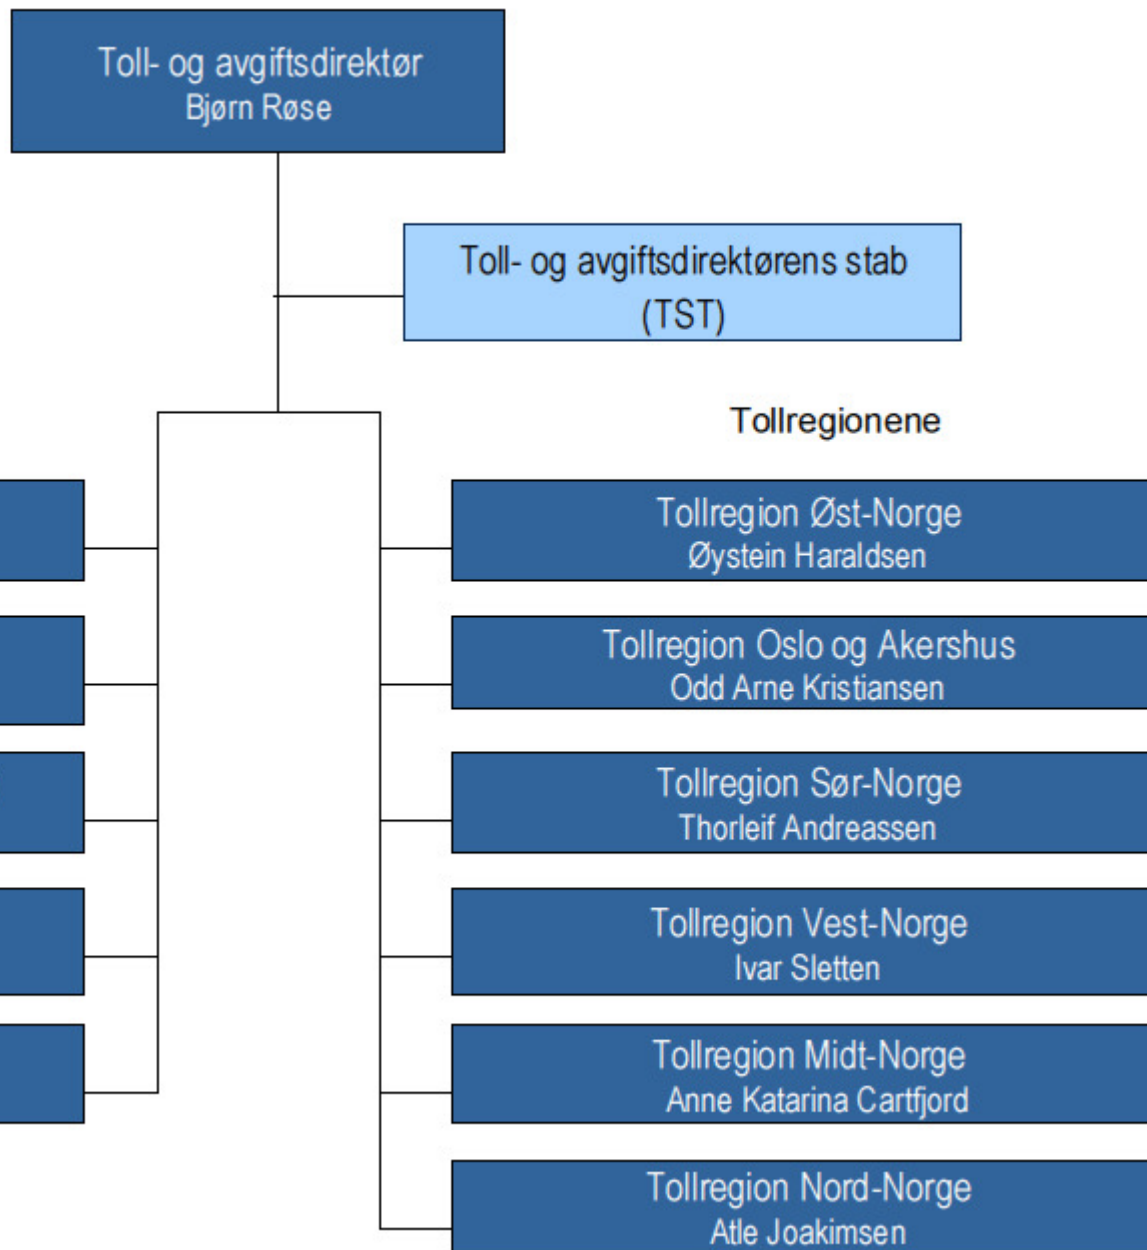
Toll- og avgiftsdirektør
Bjørn Røse

Toll- og avgiftsdirektørens stab
(TST)

Tollregionene

Tollregion Øst-Norge
Øystein Haraldsen

Tollregion Oslo og Akershus
Odd Arne Kristiansen

Tollregion Sør-Norge
Thorleif Andreassen

Tollregion Vest-Norge
Ivar Sletten

Tollregion Midt-Norge
Anne Katarina Cartfjord

Tollregion Nord-Norge
Atle Joakimsen